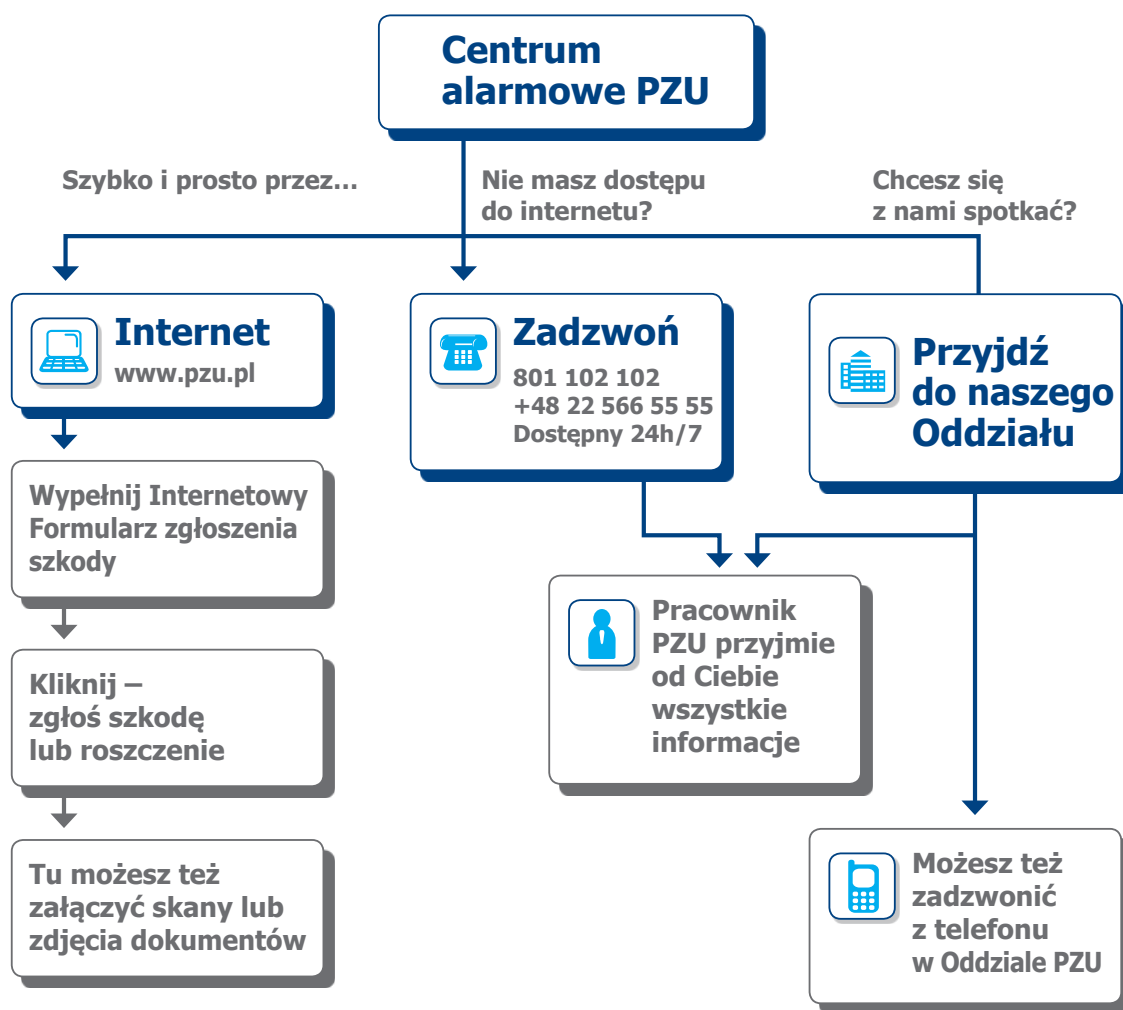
Centrum alarmowe PZU

Szybko i prosto przez…

Nie masz dostępu do internetu?

Chcesz się z nami spotkać?

Internet
www.pzu.pl

Wypełnij Internetowy Formularz zgłoszenia szkody

Kliknij – zgłoś szkodę lub roszczenie

Tu możesz też załączyć skany lub zdjęcia dokumentów

Zadzwoń
801 102 102
+48 22 566 55 55
Dostępny 24h/7

Pracownik PZU przyjmie od Ciebie wszystkie informacje

Przyjdź do naszego Oddziału

Możesz też zadzwonić z telefonu w Oddziale PZU